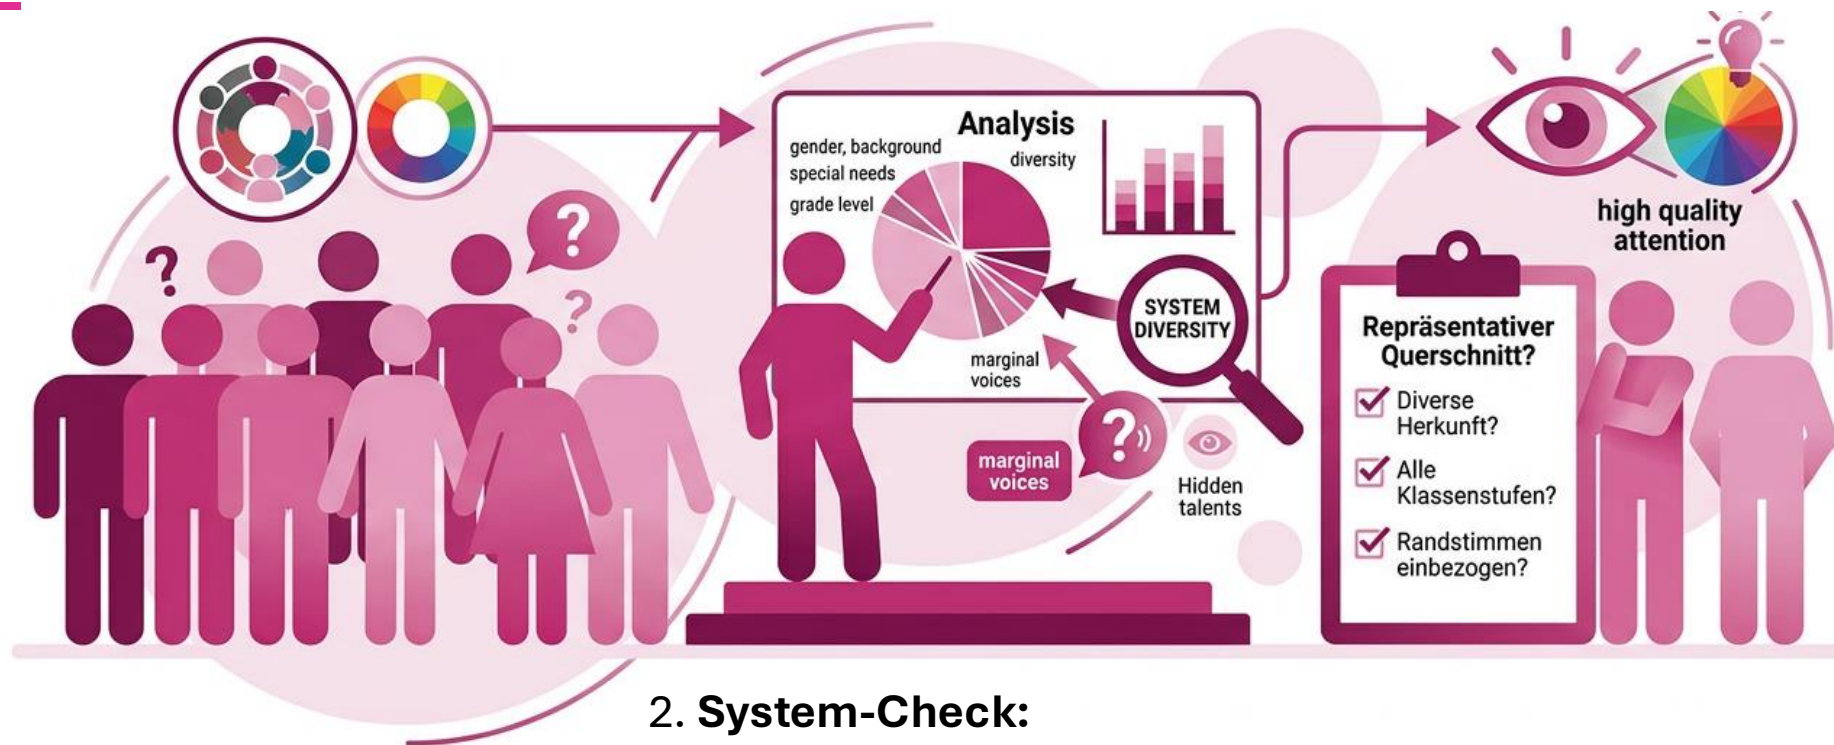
Analysis

gender, background

special needs

grade level

diversity

marginal voices

SYSTEM DIVERSITY

marginal voices

Hidden talents

high quality attention

Repräsentativer Querschnitt?

Diverse Herkunft?

Alle Klassenstufen?

Randstimmen einbezogen?

2. **System-Check:**